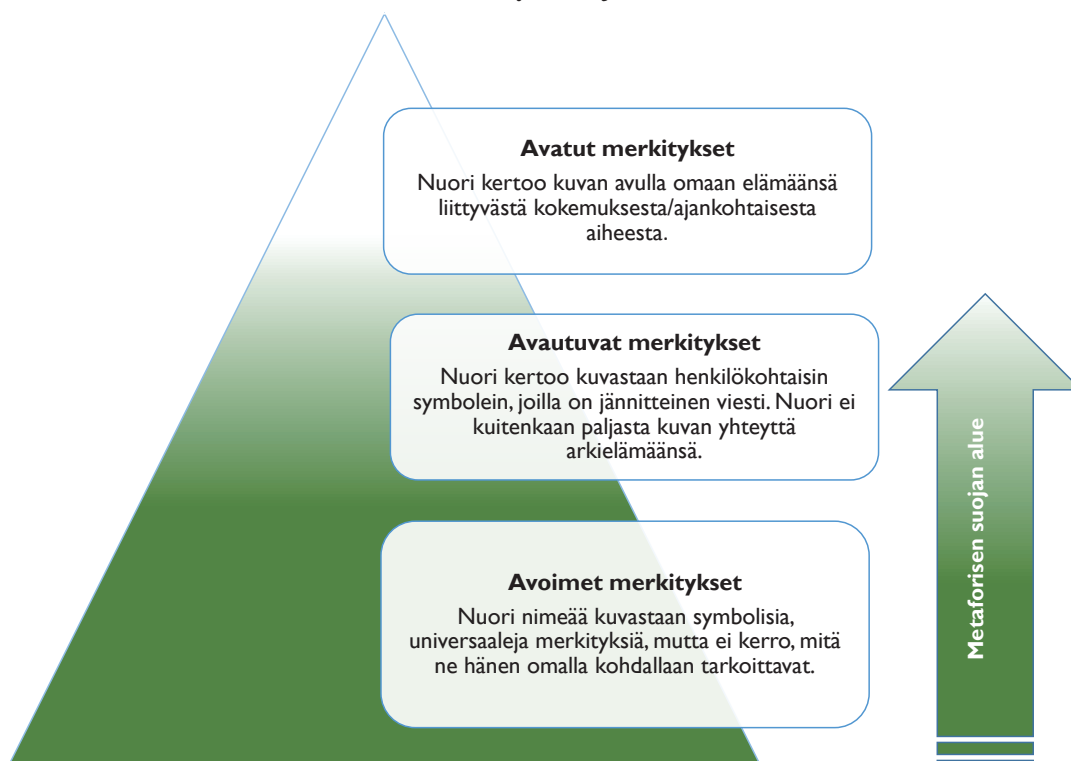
Avatut merkitykset

Nuori kertoo kuvan avulla omaan elämäänsä liittyvästä kokemuksesta/ajankohtaisesta aiheesta.

Avautuvat merkitykset

Nuori kertoo kuvastaan henkilökohtaisin symbolein, joilla on jännitteinen viesti. Nuori ei kuitenkaan paljasta kuvan yhteyttä arkielämäänsä.

Avoimet merkitykset

Nuori nimeää kuvastaan symbolisia, universaaleja merkityksiä, mutta ei kerro, mitä ne hänen omalla kohdallaan tarkoittavat.

Metaforisen suojan alue